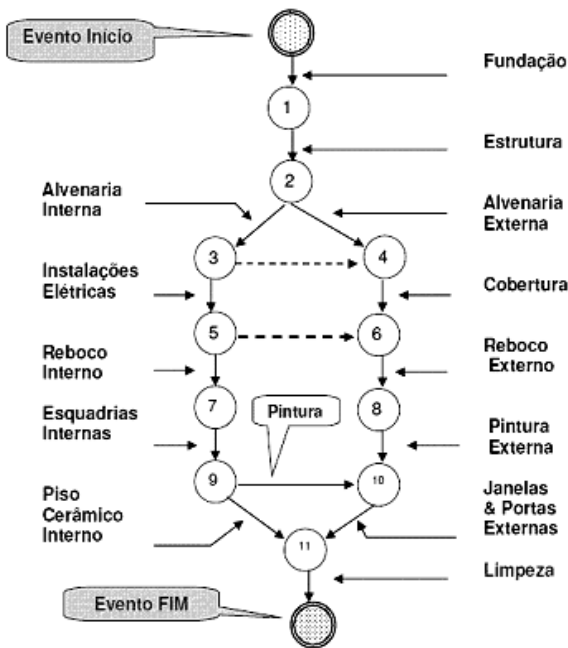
Evento Inicio

Fundação

1

Estrutura

2

Alvenaria Interna

Alvenaria Externa

3

4

Instalações Elétricas

Cobertura

5

6

Reboco Interno

Reboco Externo

7

Pintura

8

Esquadrias Internas

Pintura Externa

9

10

Piso Cerâmico Interno

Janelas & Portas Externas

11

Limpeza

Evento FIM